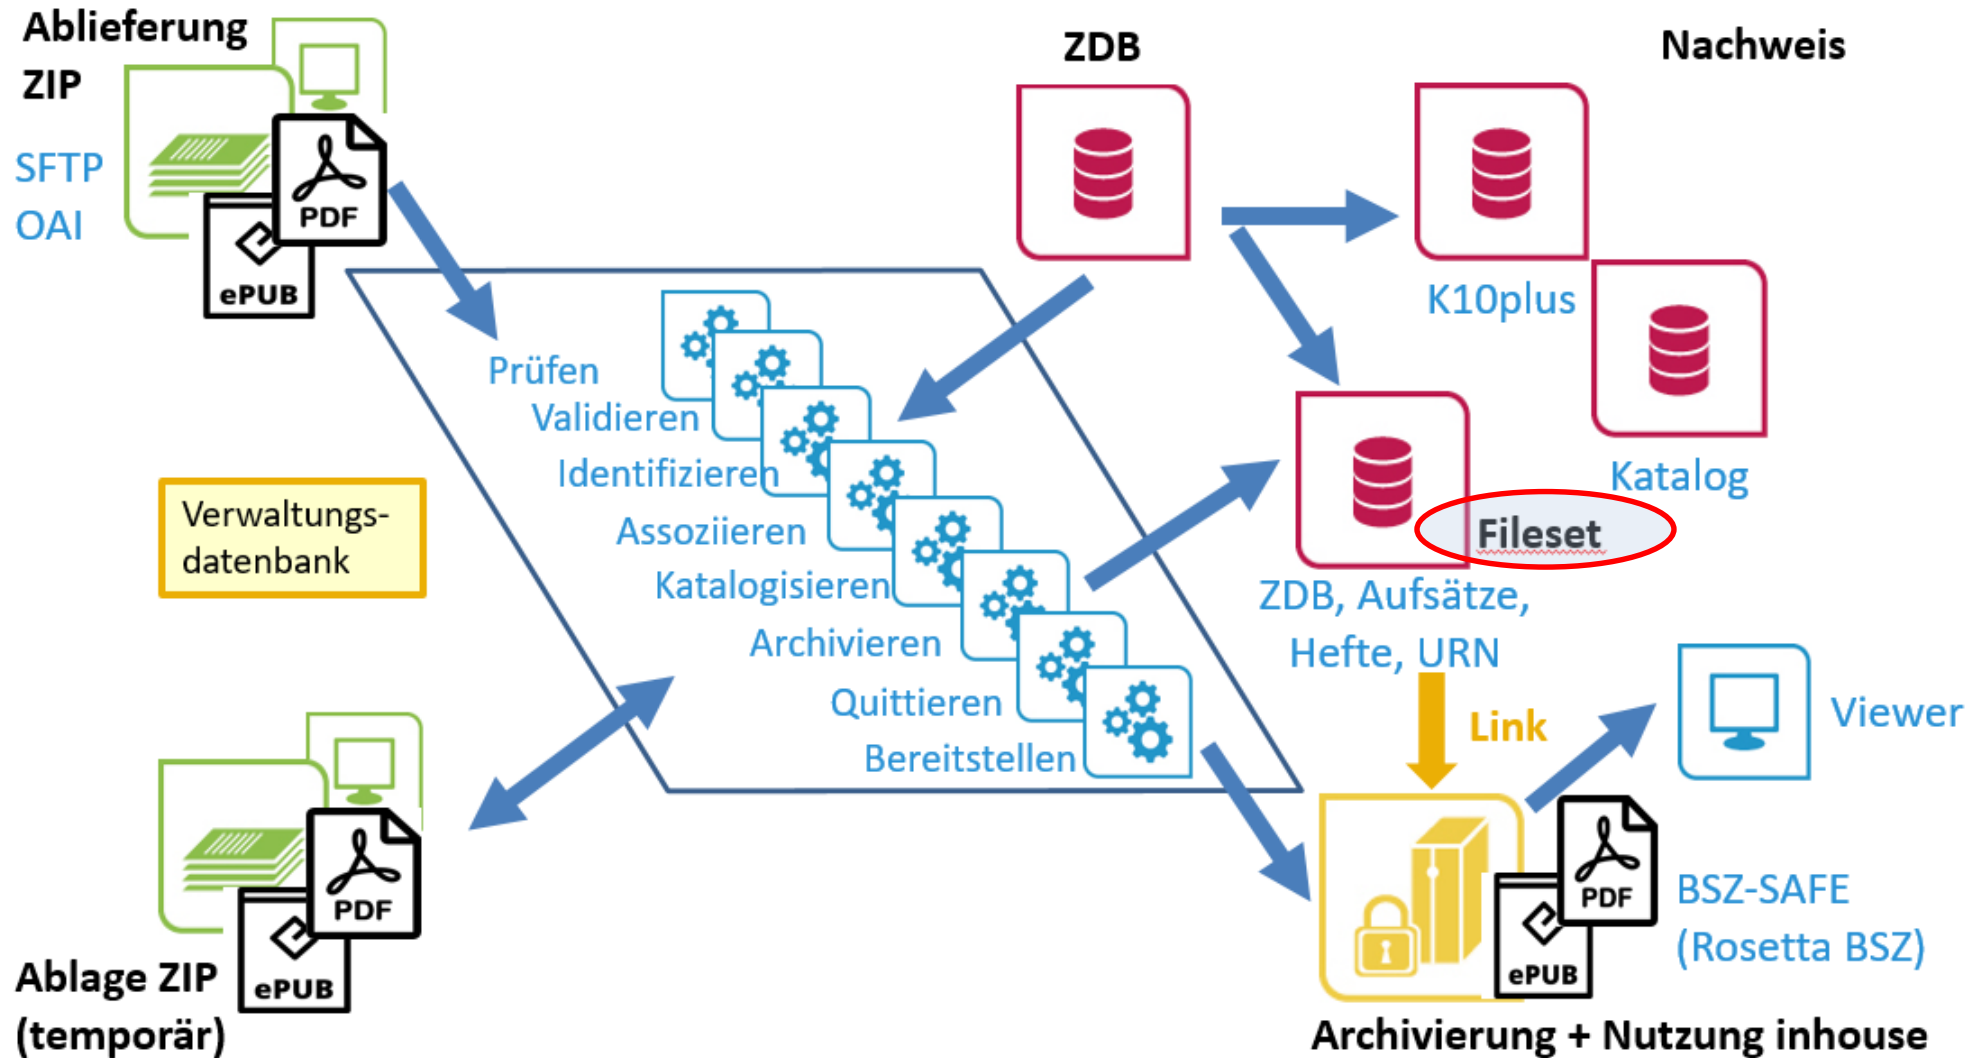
Ablieferung
ZIP

SFTP
OAI

PDF
ePUB

ZDB

Nachweis

K10plus

Katalog

Prüfen
Validieren
Identifizieren
Assoziieren
Katalogisieren
Archivieren
Quittieren
Bereitstellen

Verwaltungsdatenbank

Fileset

ZDB, Aufsätze, Hefte, URN

Link

Viewer

PDF
ePUB

BSZ-SAFE
(Rosetta BSZ)

PDF
ePUB

Ablage ZIP
(temporär)

Archivierung + Nutzung inhouse